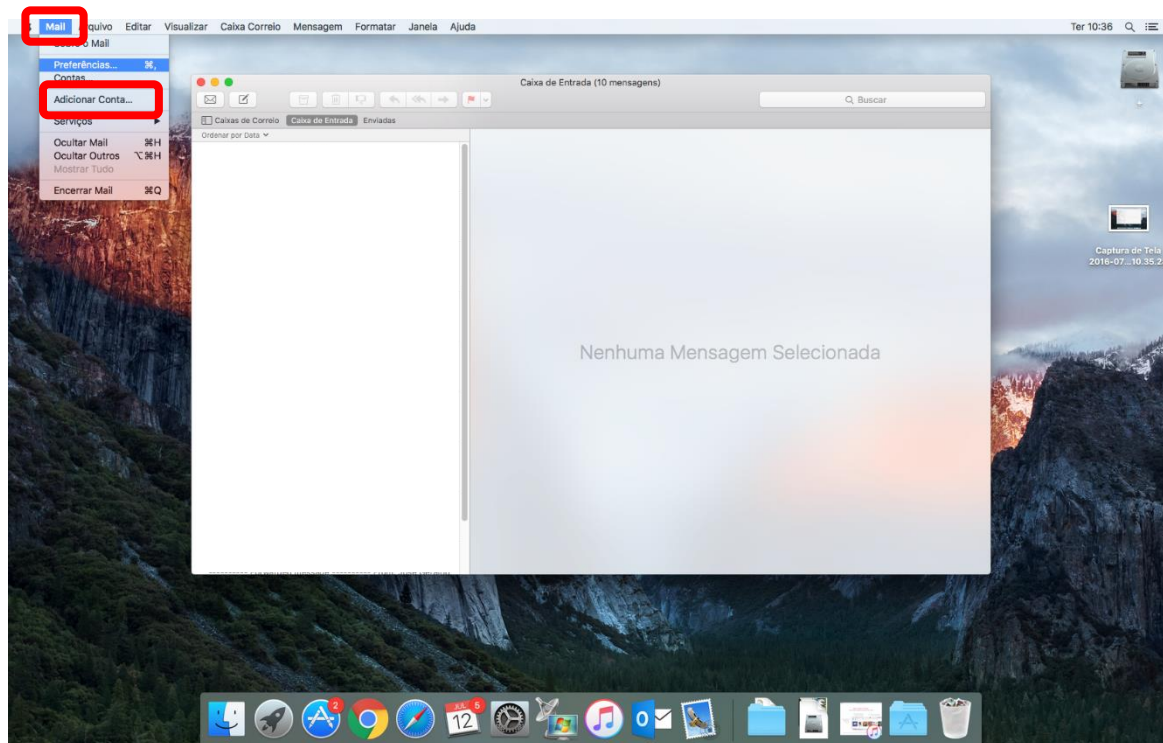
Mail Arquivo Editar Visualizar Caixa Correio Mensagem Formatar Janela Ajuda

Ter 10:36

Sobre o Mail
Preferências... ⌘,
Contas
Adicionar Conta...
Serviços
Ocultar Mail ⌘H
Ocultar Outros ⌥⌘H
Mostrar Tudo
Encerrar Mail ⌘Q

Caixa de Entrada (10 mensagens)

Buscar

Caixas de Correio Caixa de Entrada Enviadas

Ordenar por Data

Nenhuma Mensagem Selecionada

Captura de Tela 2016-07...10.35.2

JUL 12

5

2